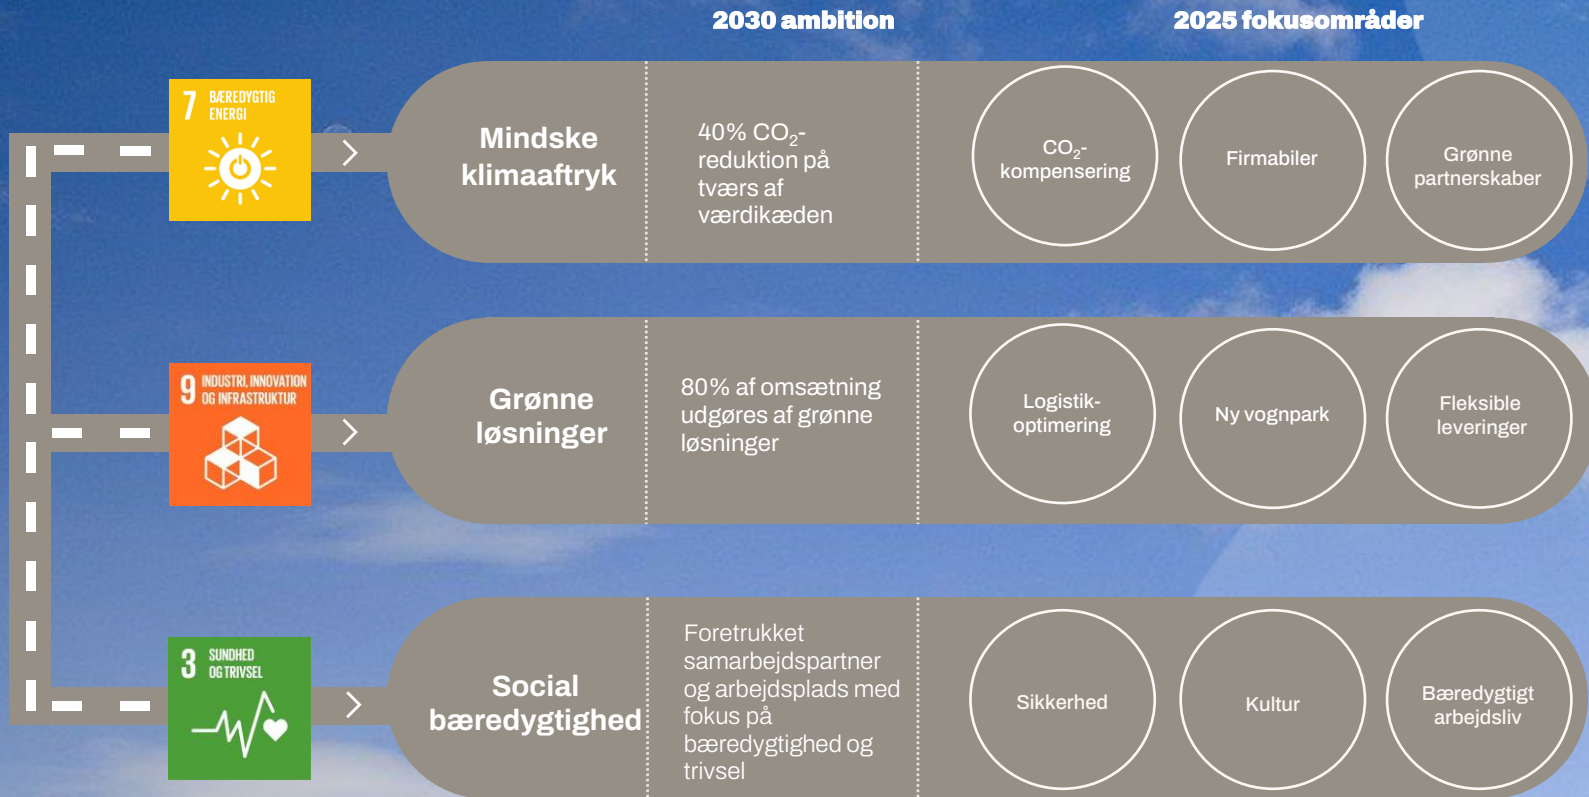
2030 ambition

2025 fokusområder

7 BÆREDYGTIG ENERGI

Mindske klimaaftryk

40% $CO_2$-reduktion på tværs af værdikæden

$CO_2$-kompensering

Firmabiler

Grønne partnerskaber

9 INDUSTRI, INNOVATION OG INFRASTRUKTUR

Grønne løsninger

80% af omsætning udgøres af grønne løsninger

Logistik-optimering

Ny vognpark

Fleksible leveringer

3 SUNDHED OG TRIVSEL

Social bæredygtighed

Foretrukket samarbejdspartner og arbejdsplads med fokus på bæredygtighed og trivsel

Sikkerhed

Kultur

Bæredygtigt arbejdsliv